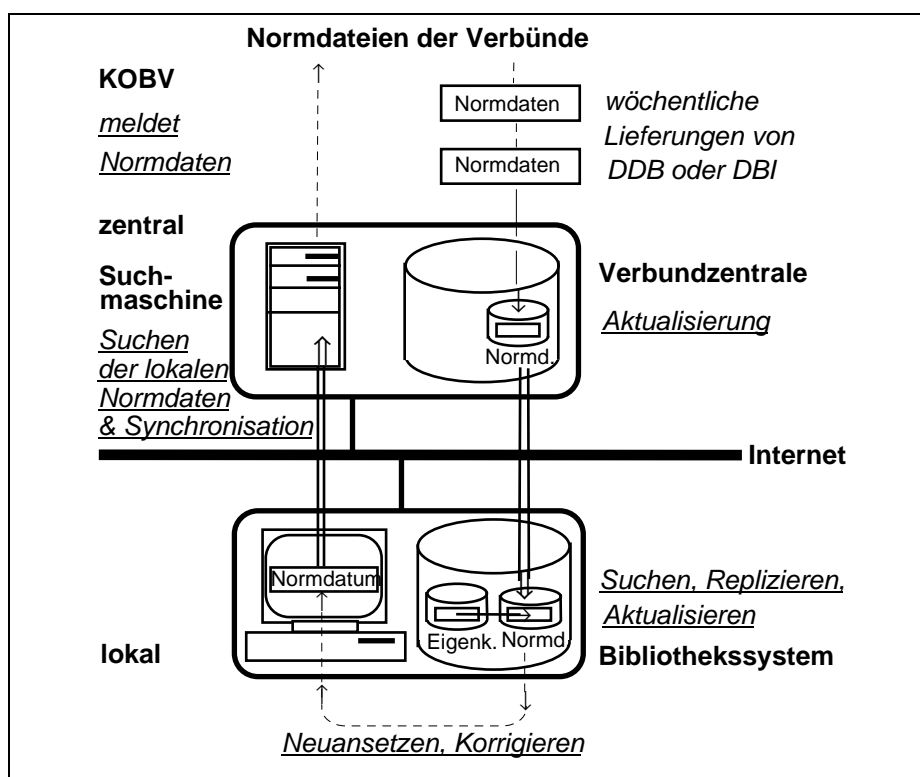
Normdateien der Verbünde

KOBV

meldet Normdaten

Normdaten

Normdaten

wöchentliche Lieferungen von DDB oder DBI

zentral

Suchmaschine

Suchen der lokalen Normdaten & Synchronisation

Verbundzentrale

Aktualisierung

Normd.

Internet

Normdatum

Eigenk.

Normd.

Suchen, Replizieren, Aktualisieren

lokal

Bibliothekssystem

Neuansetzen, Korrigieren